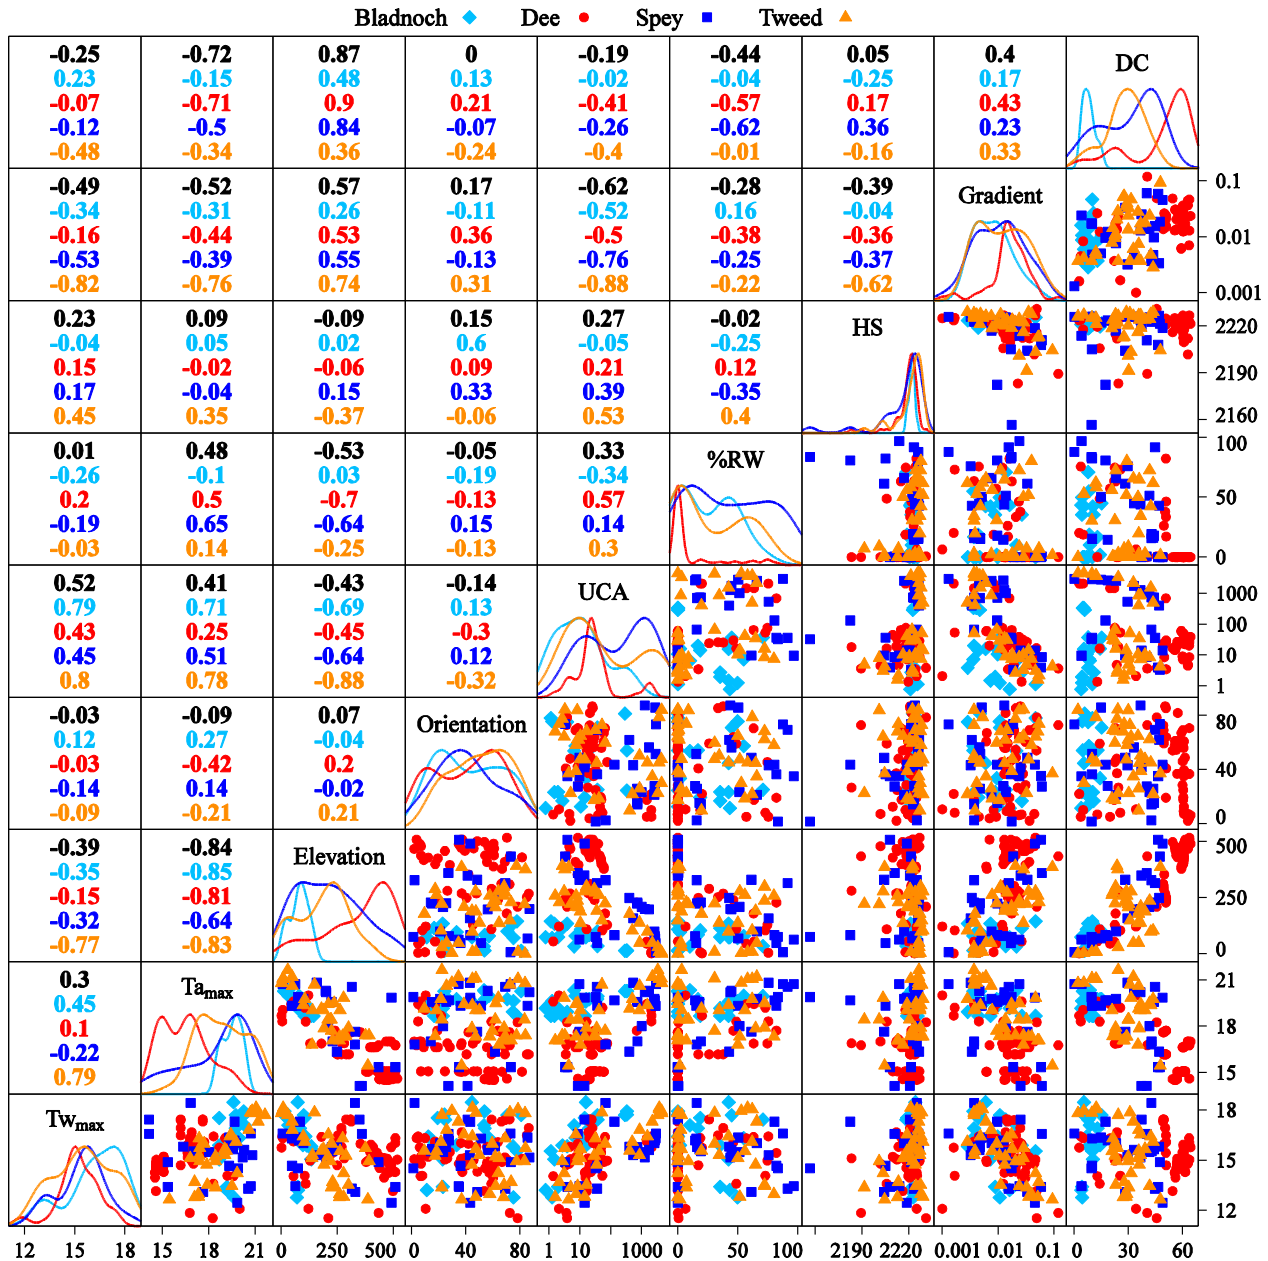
Bladnoch Dee Spey Tweed

| -0.25 | -0.72 | 0.87 | 0 | -0.19 | -0.44 | 0.05 | 0.4 | DC |
|---|---|---|---|---|---|---|---|---|
| 0.23 | -0.15 | 0.48 | 0.13 | -0.02 | -0.04 | -0.25 | 0.17 | |
| -0.07 | -0.71 | 0.9 | 0.21 | -0.41 | -0.57 | 0.17 | 0.43 | |
| -0.12 | -0.5 | 0.84 | -0.07 | -0.26 | -0.62 | 0.36 | 0.23 | |
| -0.48 | -0.34 | 0.36 | -0.24 | -0.4 | -0.01 | -0.16 | 0.33 | |

| -0.49 | -0.52 | 0.57 | 0.17 | -0.62 | -0.28 | -0.39 | Gradient |
|---|---|---|---|---|---|---|---|
| -0.34 | -0.31 | 0.26 | -0.11 | -0.52 | 0.16 | -0.04 | |
| -0.16 | -0.44 | 0.53 | 0.36 | -0.5 | -0.38 | -0.36 | |
| -0.53 | -0.39 | 0.55 | -0.13 | -0.76 | -0.25 | -0.37 | |
| -0.82 | -0.76 | 0.74 | 0.31 | -0.88 | -0.22 | -0.62 | |

| 0.23 | 0.09 | -0.09 | 0.15 | 0.27 | -0.02 | HS |
|---|---|---|---|---|---|---|
| -0.04 | 0.05 | 0.02 | 0.6 | -0.05 | -0.25 | |
| 0.15 | -0.02 | -0.06 | 0.09 | 0.21 | 0.12 | |
| 0.17 | -0.04 | 0.15 | 0.33 | 0.39 | -0.35 | |
| 0.45 | 0.35 | -0.37 | -0.06 | 0.53 | 0.4 | |

| 0.01 | 0.48 | -0.53 | -0.05 | 0.33 | %RW |
|---|---|---|---|---|---|
| -0.26 | -0.1 | 0.03 | -0.19 | -0.34 | |
| 0.2 | 0.5 | -0.7 | -0.13 | 0.57 | |
| -0.19 | 0.65 | -0.64 | 0.15 | 0.14 | |
| -0.03 | 0.14 | -0.25 | -0.13 | 0.3 | |

| 0.52 | 0.41 | -0.43 | -0.14 | UCA |
|---|---|---|---|---|
| 0.79 | 0.71 | -0.69 | 0.13 | |
| 0.43 | 0.25 | -0.45 | -0.3 | |
| 0.45 | 0.51 | -0.64 | 0.12 | |
| 0.8 | 0.78 | -0.88 | -0.32 | |

| -0.03 | -0.09 | 0.07 | Orientation |
|---|---|---|---|
| 0.12 | 0.27 | -0.04 | |
| -0.03 | -0.42 | 0.2 | |
| -0.14 | 0.14 | -0.02 | |
| -0.09 | -0.21 | 0.21 | |

| -0.39 | -0.84 | Elevation |
|---|---|---|
| -0.35 | -0.85 | |
| -0.15 | -0.81 | |
| -0.32 | -0.64 | |
| -0.77 | -0.83 | |

| 0.3 | $Ta_{max}$ |
|---|---|
| 0.45 | |
| 0.1 | |
| -0.22 | |
| 0.79 | |

$Tw_{max}$

0.1 0.01 0.001 2220 2190 2160 100 50 0 1000 100 10 1 80 40 0 500 250 0 21 18 15 18 15 12

12 15 18 15 18 21 0 250 500 0 40 80 1 10 1000 0 50 100 2190 2220 0.001 0.01 0.1 0 30 60